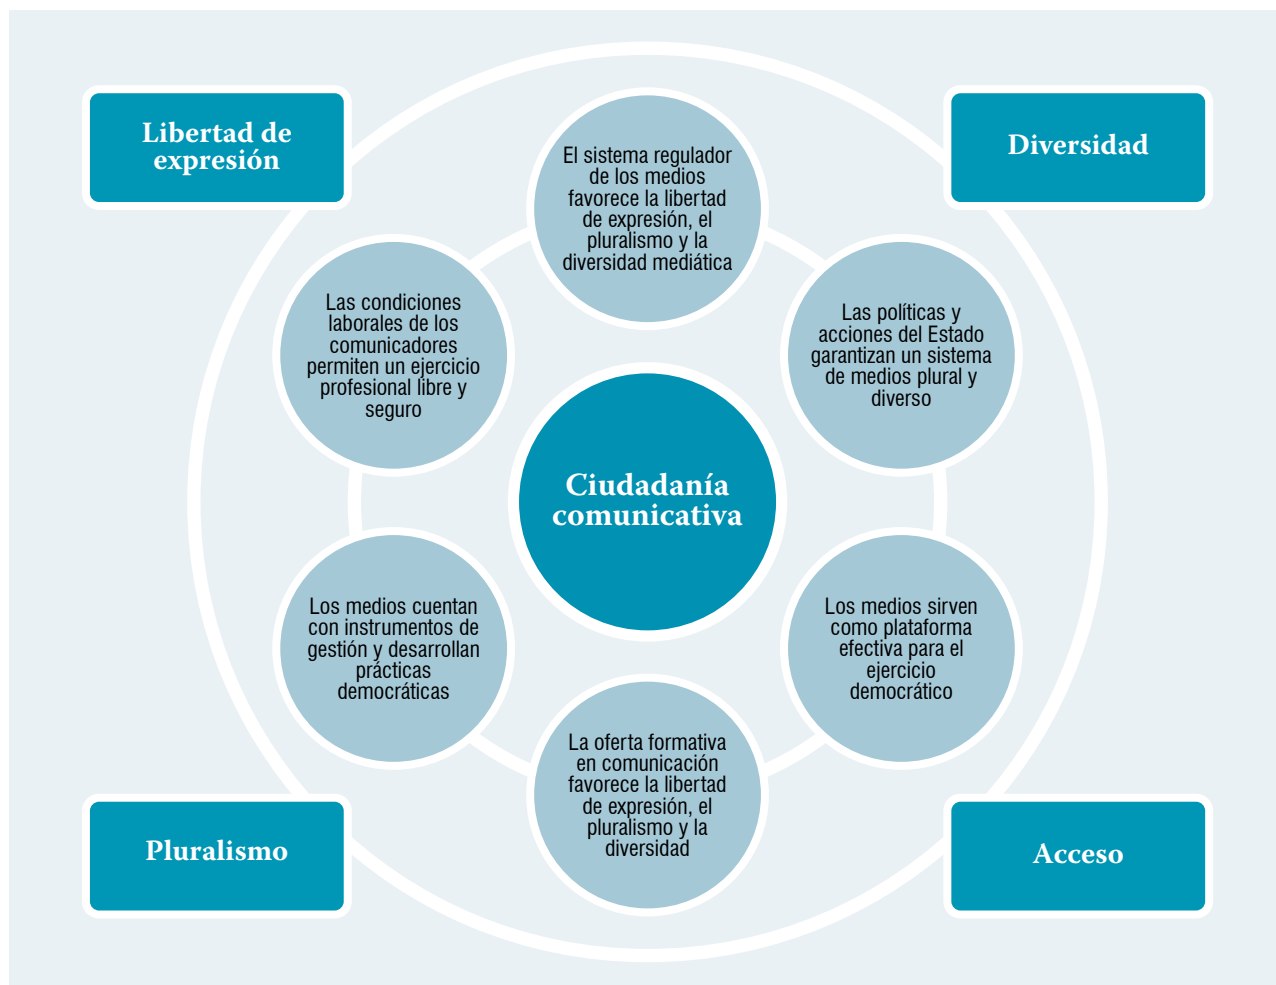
Libertad de expresión

Diversidad

El sistema regulador de los medios favorece la libertad de expresión, el pluralismo y la diversidad mediática

Las condiciones laborales de los comunicadores permiten un ejercicio profesional libre y seguro

Las políticas y acciones del Estado garantizan un sistema de medios plural y diverso

Ciudadanía comunicativa

Los medios cuentan con instrumentos de gestión y desarrollan prácticas democráticas

Los medios sirven como plataforma efectiva para el ejercicio democrático

La oferta formativa en comunicación favorece la libertad de expresión, el pluralismo y la diversidad

Pluralismo

Acceso